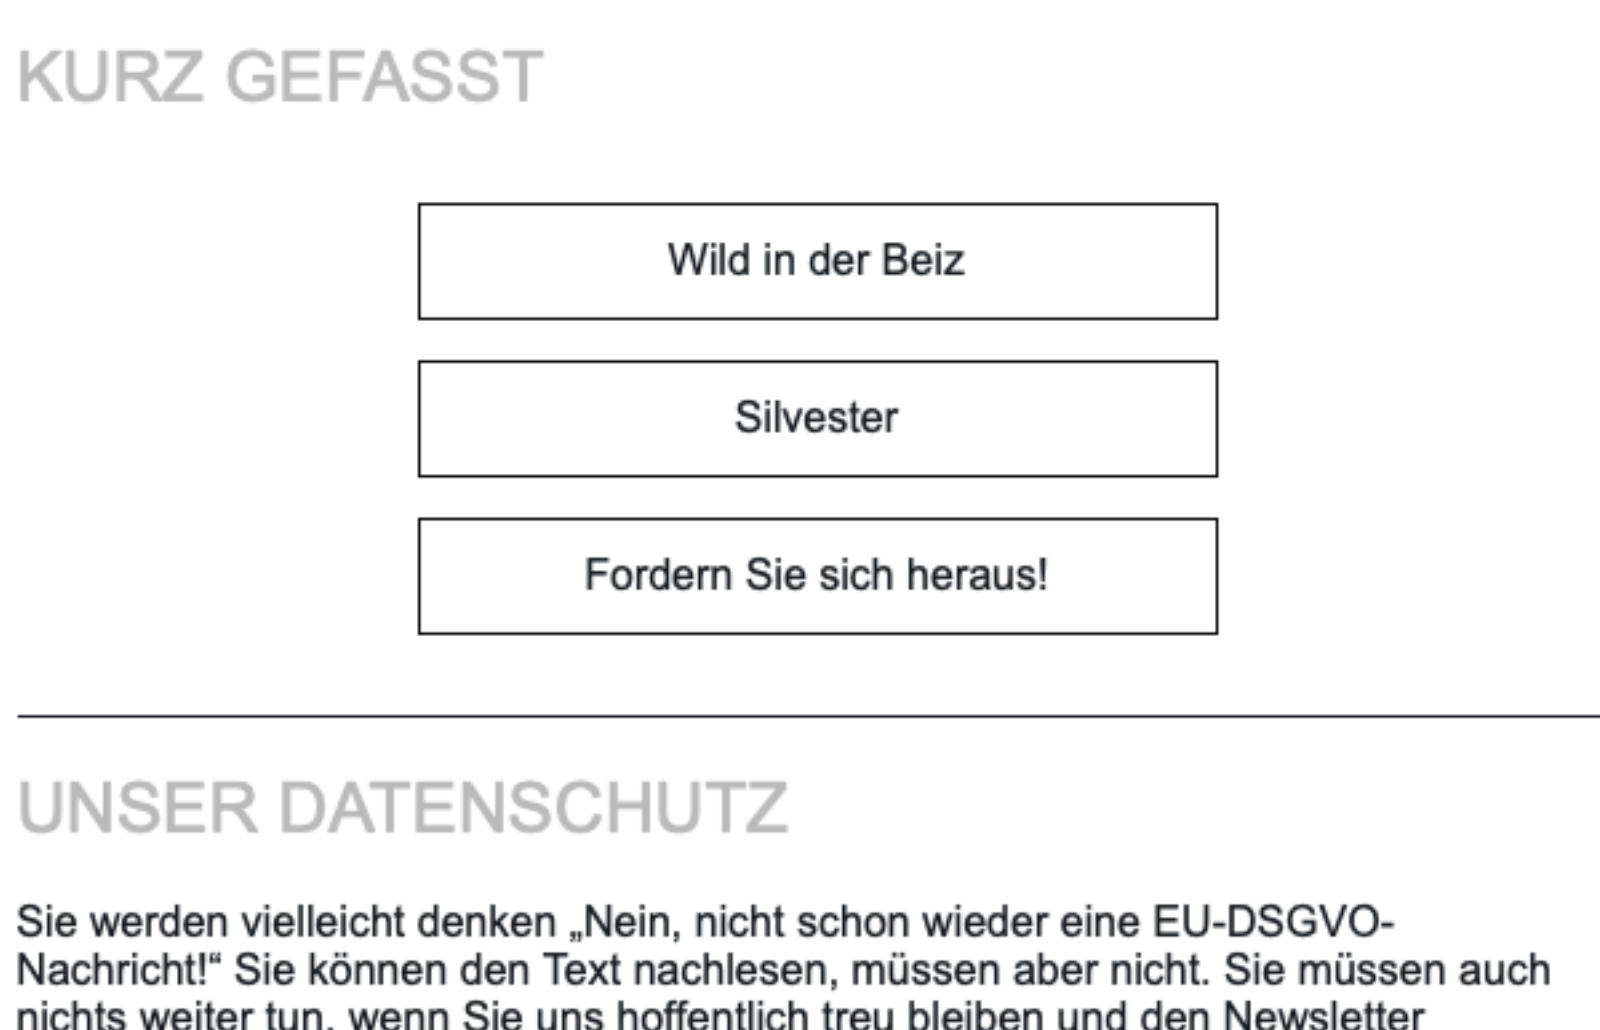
KURZ GEFASST

Wild in der Beiz

Silvester

Fordern Sie sich heraus!

UNSER DATENSCHUTZ

Sie werden vielleicht denken „Nein, nicht schon wieder eine EU-DSGVO-Nachricht!“ Sie können den Text nachlesen, müssen aber nicht. Sie müssen auch nichts weiter tun, wenn Sie uns hoffentlich treu bleiben und den Newsletter